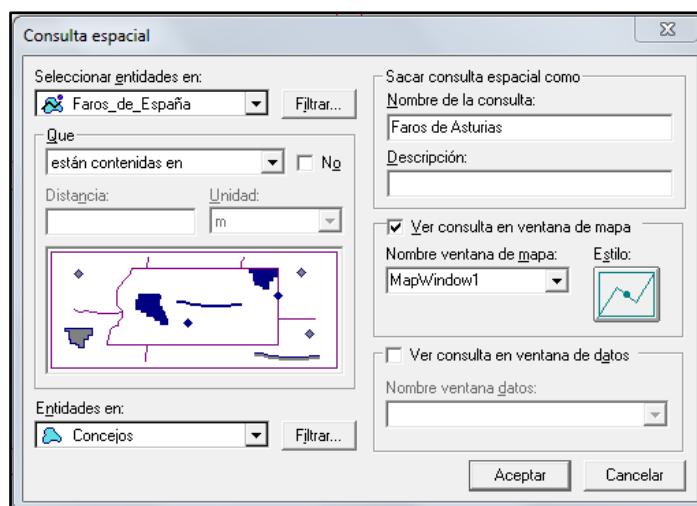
Consulta espacial

Seleccionar entidades en:
Faros_de_España
Filtrar...

Que
están contenidas en
No

Distancia:
Unidad:
m

Entidades en:
Concejos
Filtrar...

Sacar consulta espacial como
Nombre de la consulta:
Faros de Asturias
Descripción:

Ver consulta en ventana de mapa
Nombre ventana de mapa:
Estilo:
MapWindow1

Ver consulta en ventana de datos
Nombre ventana datos:

Aceptar
Cancelar